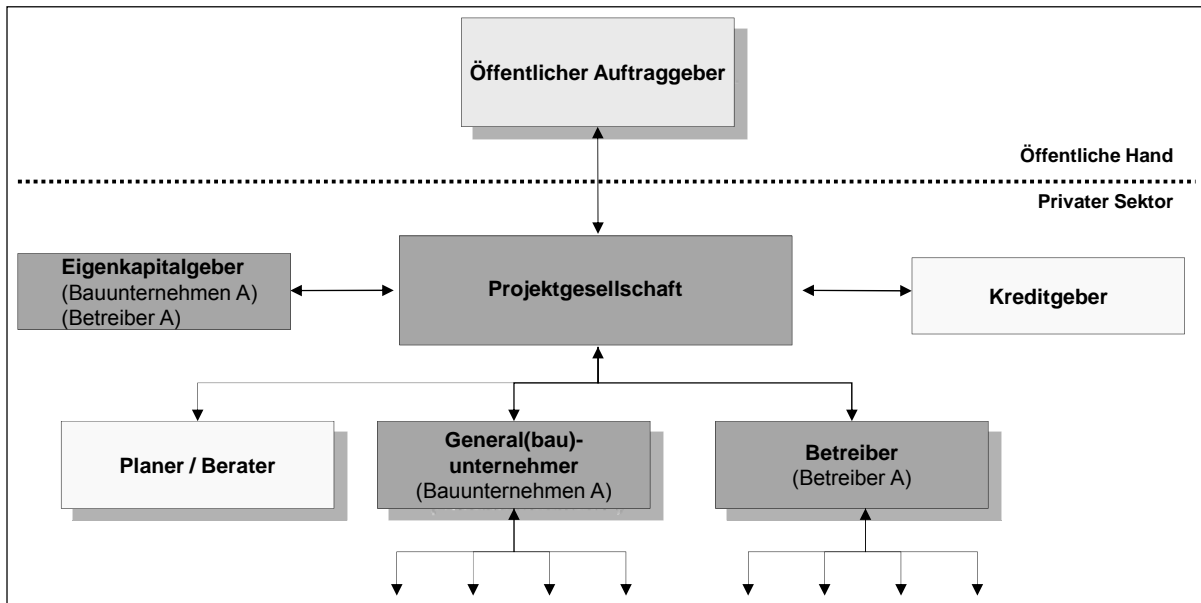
Öffentlicher Auftraggeber

Öffentliche Hand

Privater Sektor

Eigenkapitalgeber
(Bauunternehmen A)
(Betreiber A)

Projektgesellschaft

Kreditgeber

Planer / Berater

General(bau)-
unternehmer
(Bauunternehmen A)

Betreiber
(Betreiber A)